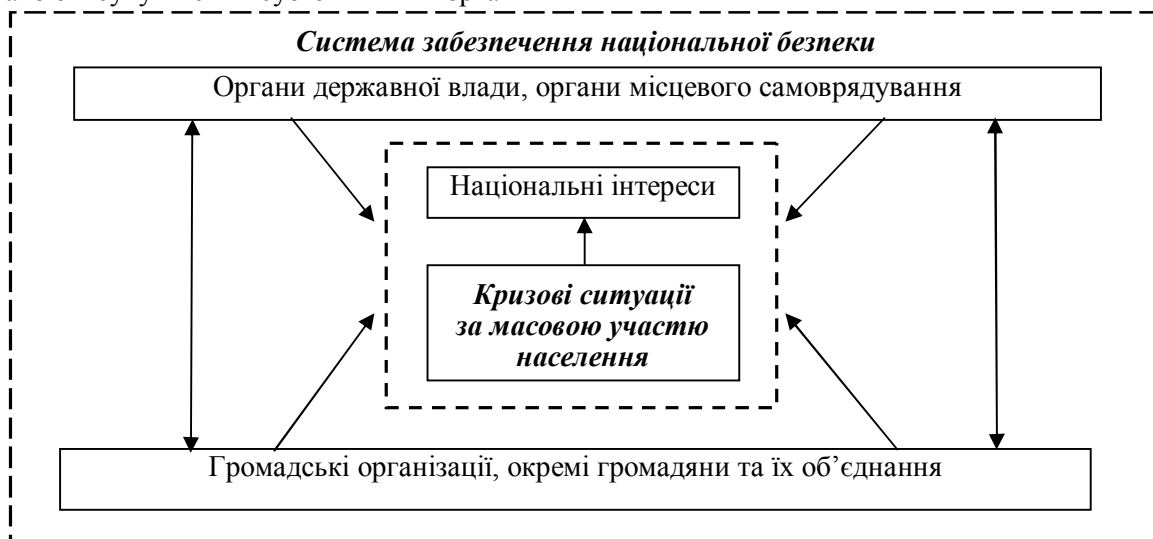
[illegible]

Система забезпечення національної безпеки

Органи державної влади, органи місцевого самоврядування

Національні інтереси

Кризові ситуації за масовою участю населення

Громадські організації, окремі громадяни та їх об’єднання